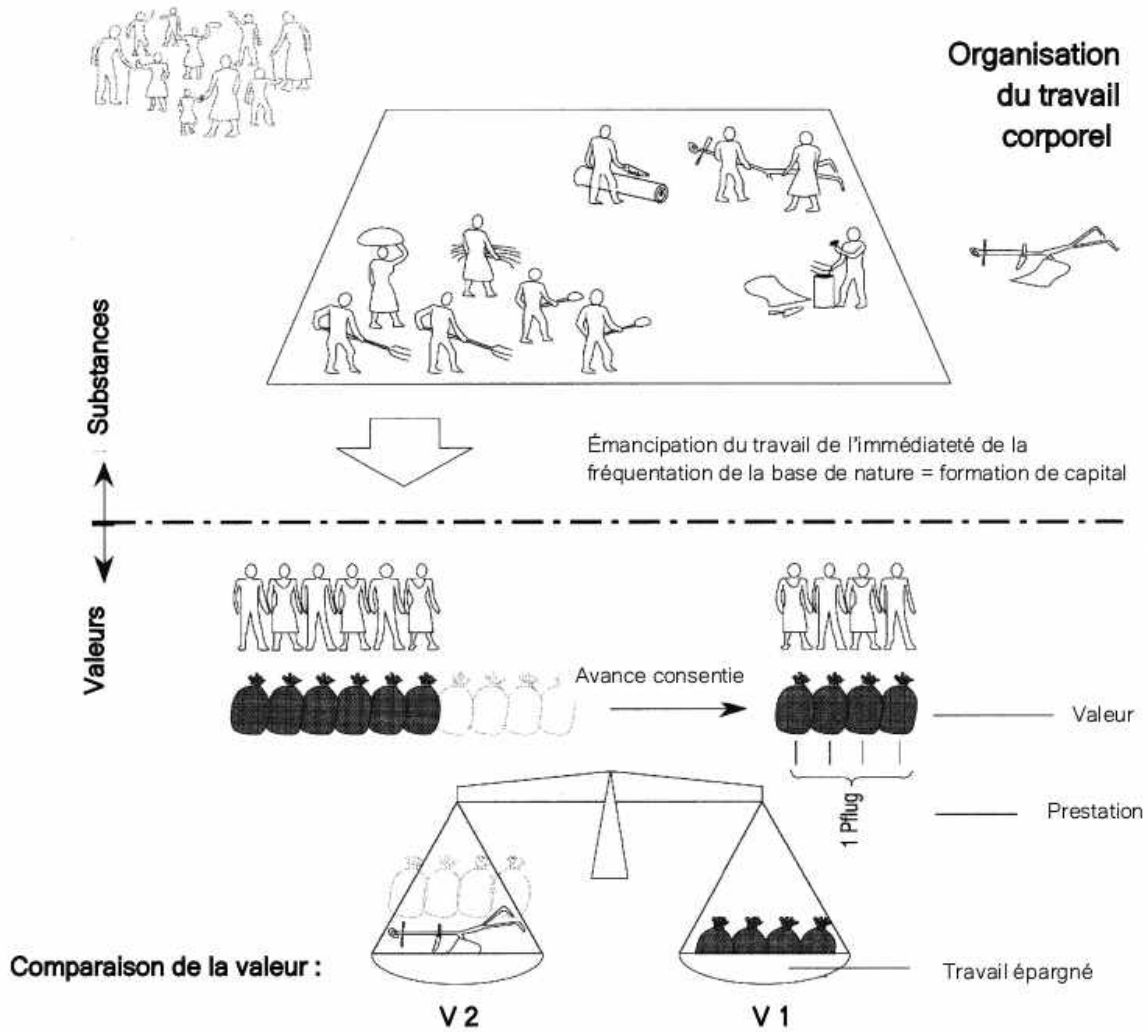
Organisation du travail corporel

Substances

Émancipation du travail de l'immédiateté de la fréquentation de la base de nature = formation de capital

Valeurs

Avance consentie

Valeur

1 Pflug

Prestation

Comparaison de la valeur :

Travail épargné

V 2

V 1